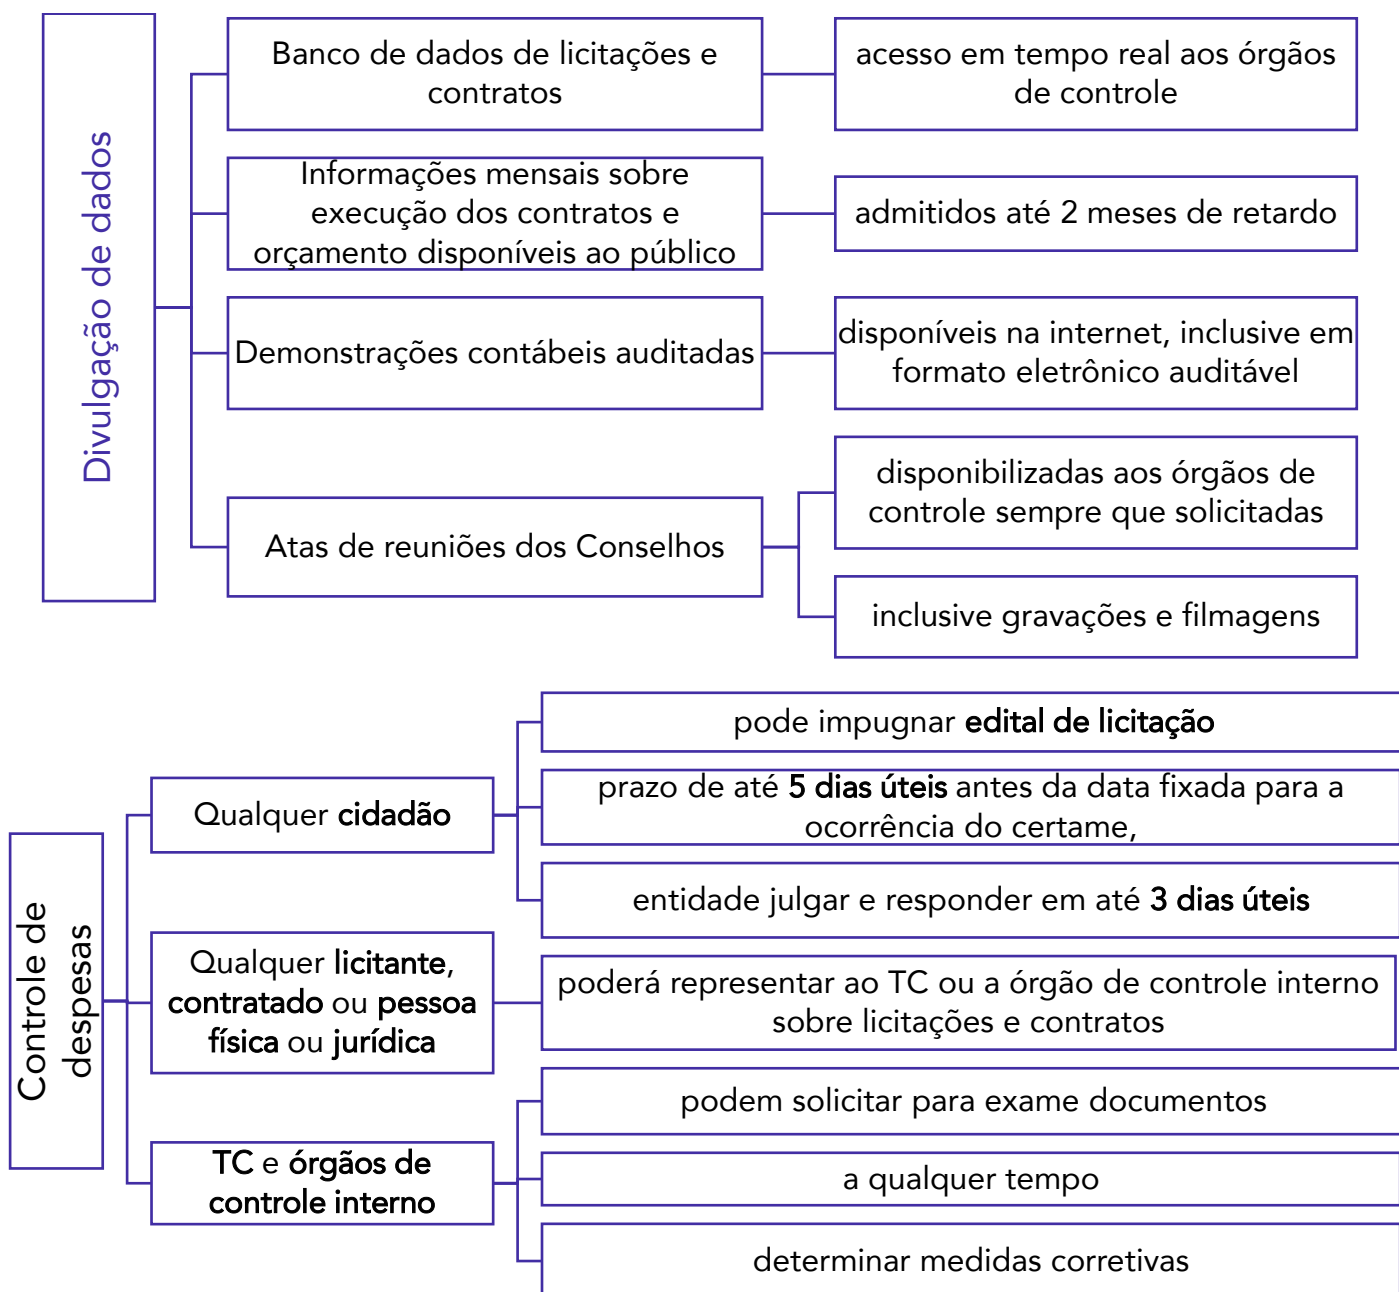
Divulgação de dados

Banco de dados de licitações e contratos

acesso em tempo real aos órgãos de controle

Informações mensais sobre execução dos contratos e orçamento disponíveis ao público

admitidos até 2 meses de retardo

Demonstrações contábeis auditadas

disponíveis na internet, inclusive em formato eletrônico auditável

Atas de reuniões dos Conselhos

disponibilizadas aos órgãos de controle sempre que solicitadas

inclusive gravações e filmagens

Controle de despesas

Qualquer **cidadão**

pode impugnar **edital de licitação**

prazo de até **5 dias úteis** antes da data fixada para a ocorrência do certame,

entidade julgar e responder em até **3 dias úteis**

Qualquer **licitante**, **contratado** ou **pessoa física** ou **jurídica**

poderá representar ao TC ou a órgão de controle interno sobre licitações e contratos

**TC** e **órgãos de controle interno**

podem solicitar para exame documentos

a qualquer tempo

determinar medidas corretivas